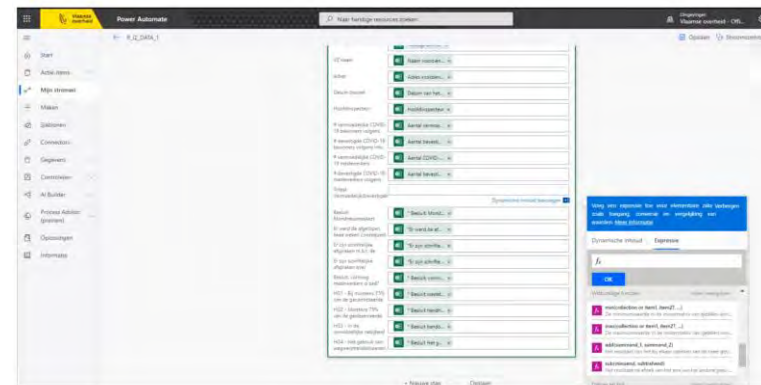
Vlaamse overheid

Power Automate

Naar benodigde resources zoeken

Omgevingen
Vlaamse overheid - Offi...

R_IZ_DATA_1

Opslaan

Start

Actie-items

Mijn stromen

Maken

Sjablonen

Connectors

Gegevens

Controleren

AI Builder

Process Advisor (preview)

Oplossingen

Informatie

ID naam

Naam voorzien... ×

Adres

Adres voorzien... ×

Datum bezoek

Datum van het... ×

Hoofdinspecteur

Hoofdinspecteur ×

# vermoedelijke COVID-19 bewoners volgens

Aantal vermoe... ×

# bevestigde COVID-19 bewoners volgens info

Aantal bevesti... ×

# vermoedelijke COVID-19 medewerkers

Aantal COVID-... ×

# bevestigde COVID-19 medewerkers volgens

Aantal bevesti... ×

Totaal (bevestigde) bewoners

Dynamische inhoud toevoegen

Besluit Woonzorgcentrum

"Besluit Wonzt... ×

Er werd de afgelopen twee weken (...)

"Er werd de af... ×

Er zijn voldoende afspraken m.b.t. de

"Er zijn voldoe... ×

Er zijn voldoende afspraken over

"Er zijn voldoe... ×

Besluit: richtlijn medewerkers al ...

"Besluit: richtl... ×

HO1 - Bij minstens 75% van de gecontroleerde

"Besluit welt... ×

HO2 - Minstens 75% van de gecontroleerde

"Besluit handh... ×

HO3 - In de zorgzone(s) ...

"Besluit bend... ×

HO4 - Het gebruik van wegwerphandschoenen

"Besluit het g... ×

+ Nieuwe stap

Opslaan

Voeg een expressie toe voor elementaire zaken

Dynamische inhoud

Expressie

fx

OK

max(collection or item1, item2, ...)

max(collection or item1, item2, ...)

add(summand_1, summand_2)

sub(minuend, subtrahend)